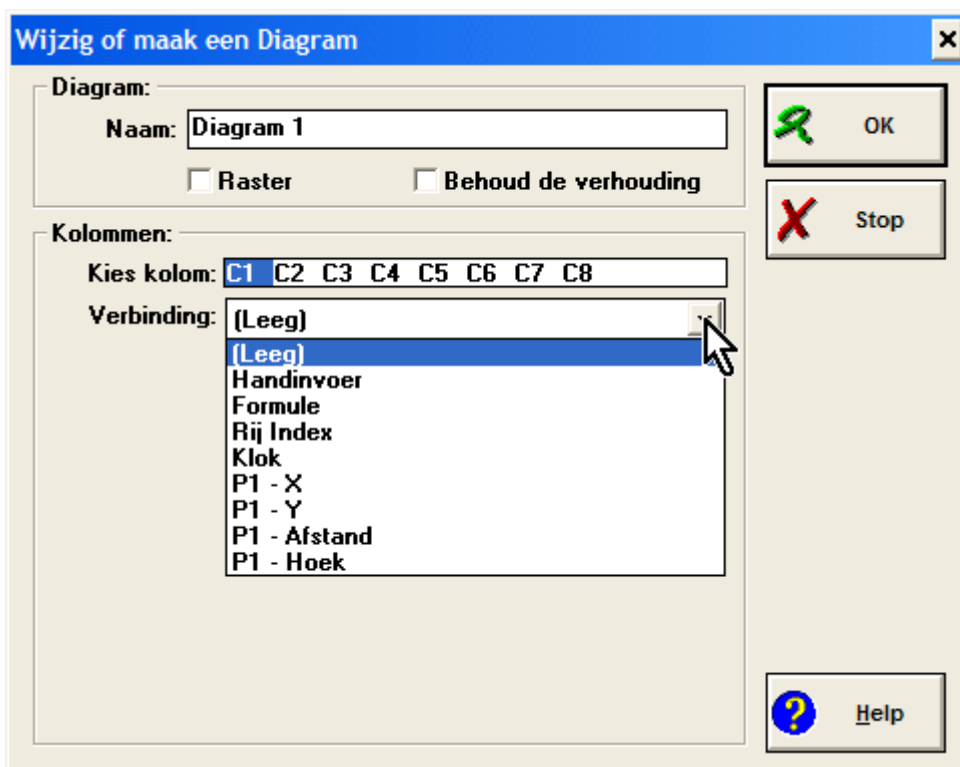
Wijzig of maak een Diagram

Diagram:
Naam: Diagram 1
Raster
Behoud de verhouding

Kolommen:
Kies kolom: C1 C2 C3 C4 C5 C6 C7 C8
Verbinding: (Leeg)

(Leeg)
Handinvoer
Formule
Rij Index
Klok
P1 - X
P1 - Y
P1 - Afstand
P1 - Hoek

OK
Stop
Help